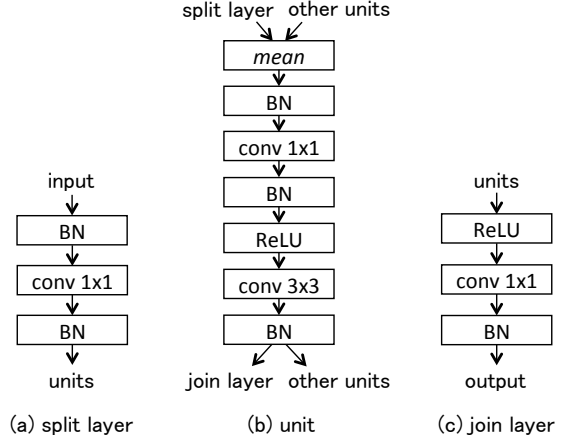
input

BN

conv 1x1

BN

units

(a) split layer

split layer other units

*mean*

BN

conv 1x1

BN

ReLU

conv 3x3

BN

join layer other units

(b) unit

units

ReLU

conv 1x1

BN

output

(c) join layer